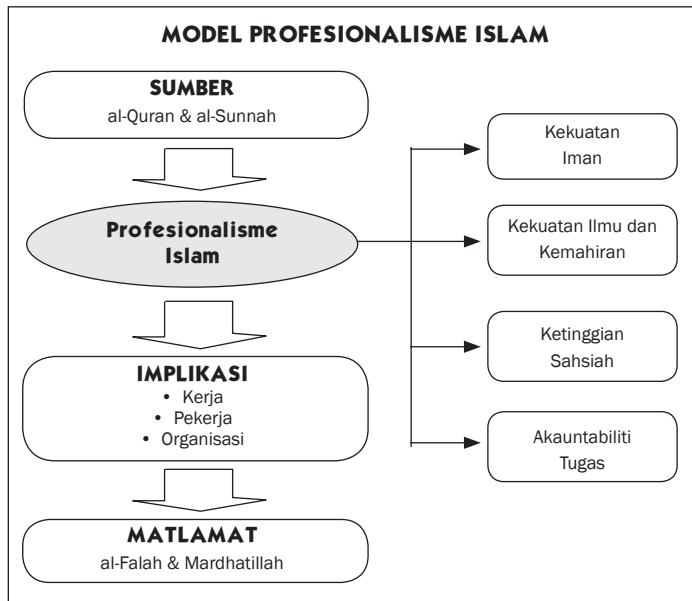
MODEL PROFESIONALISME ISLAM

SUMBER
al-Quran & al-Sunnah

Profesionalisme Islam

IMPLIKASI
• Kerja
• Pekerja
• Organisasi

MATLAMAT
al-Falah & Mardhatillah

Kekuatan Iman

Kekuatan Ilmu dan Kemahiran

Ketinggian Sahsiah

Akauntabiliti Tugas